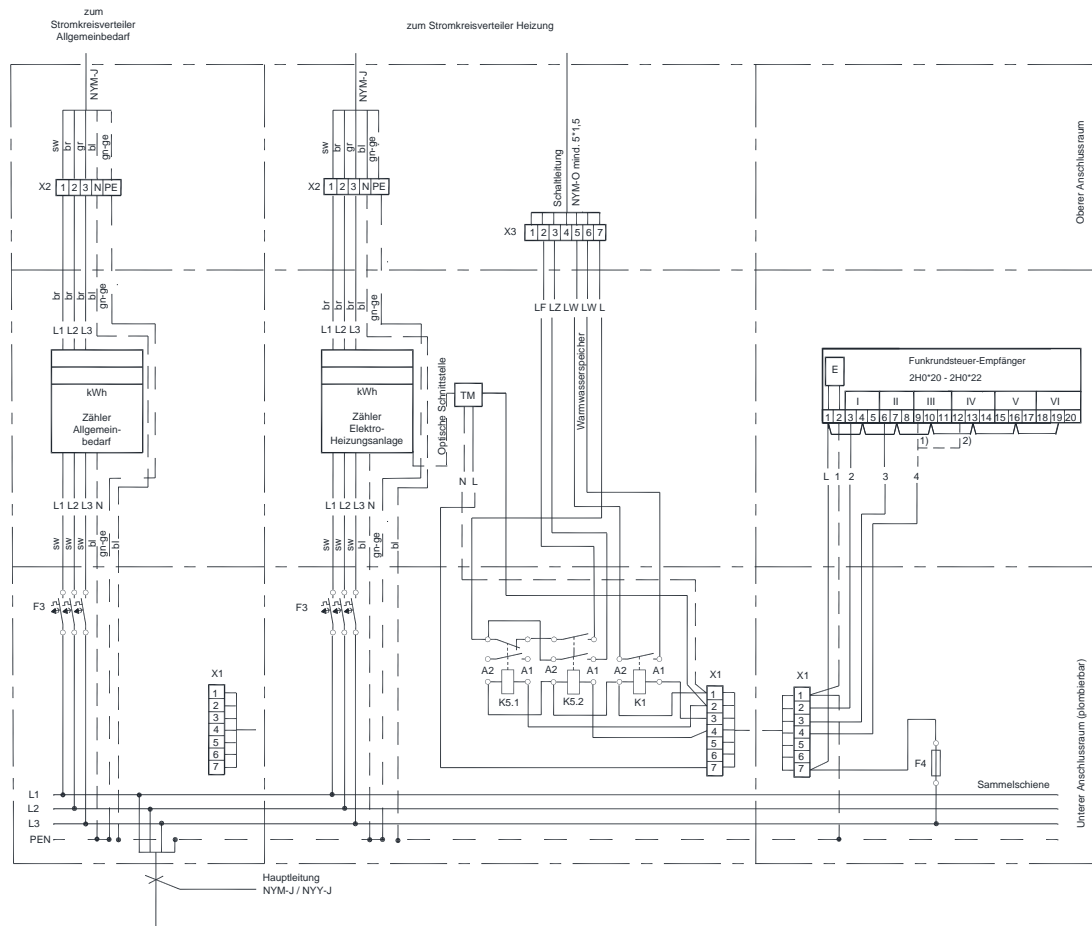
zum Stromkreisverteiler Allgemeinbedarf

zum Stromkreisverteiler Heizung

NYM-J

sw br gr bl gn-ge

X2 1 2 3 N PE

br br br bl gn-ge

L1 L2 L3

kWh

Zähler Allgemeinbedarf

L1 L2 L3 N

sw sw sw bl gn-ge bl

F3

X1
1
2
3
4
5
6
7

NYM-J

sw br gr bl gn-ge

X2 1 2 3 N PE

br br br bl gn-ge

L1 L2 L3

kWh

Zähler Elektro-Heizungsanlage

Optische Schnittstelle

TM

N L

L1 L2 L3 N

sw sw sw bl gn-ge bl

F3

Schaltleitung

NYM-O mind. 5*1,5

X3 1 2 3 4 5 6 7

LF LZ LW LW L

Warmwasserspeicher

A2 A1 A2 A1 A2 A1

K5.1 K5.2 K1

X1
1
2
3
4
5
6
7

Oberer Anschlussraum

E

Funkrundsteuer-Empfänger

2H0*20 - 2H0*22

I II III IV V VI

1 2 3 4 5 6 7 8 9 10 11 12 13 14 15 16 17 18 19 20

1) 2)

L 1 2 3 4

X1
1
2
3
4
5
6
7

F4

Sammelschiene

Unterer Anschlussraum (plombierbar)

L1
L2
L3
PEN

Hauptleitung NYM-J / NYY-J